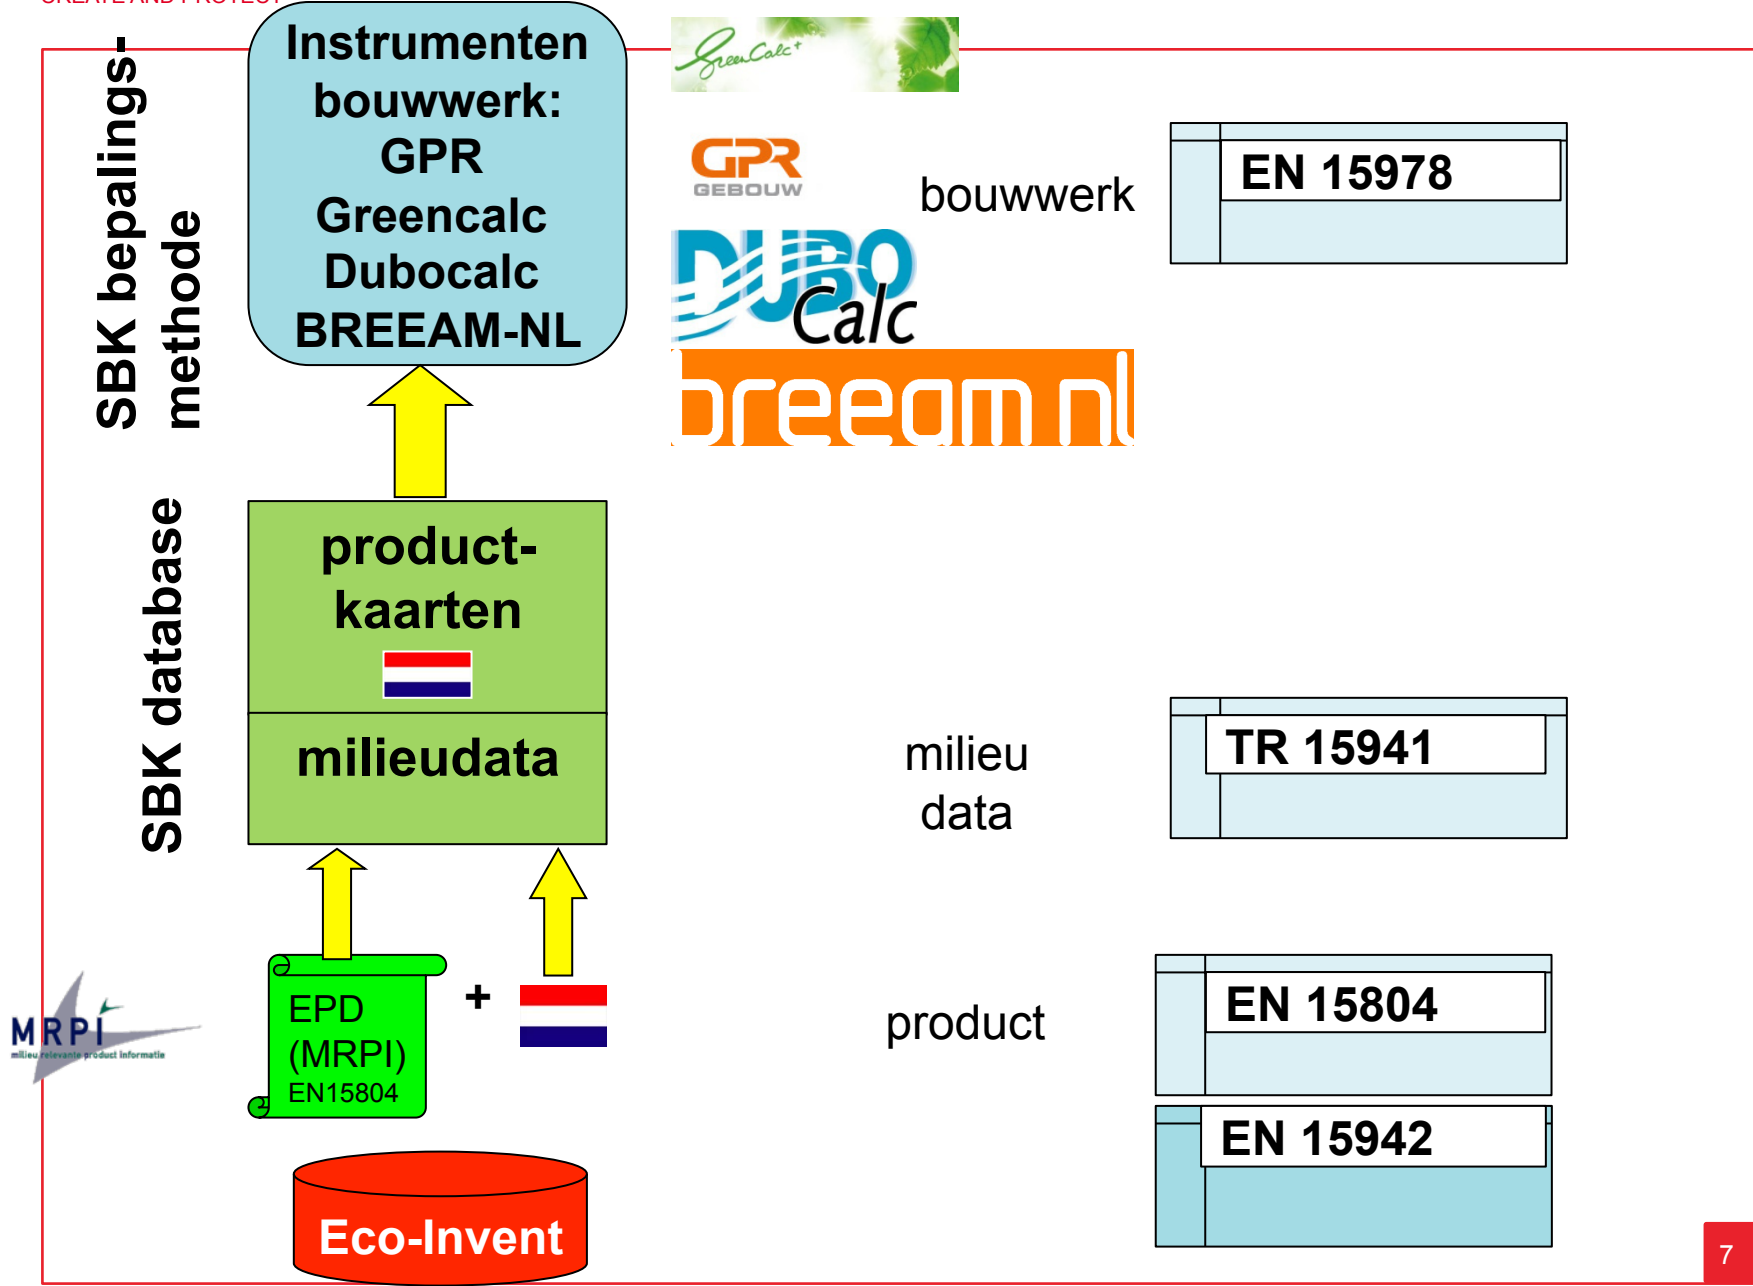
SBK bepalings-methode

SBK database

Instrumenten bouwwerk:
GPR
Greencalc
Dubocalc
BREEAM-NL

GreenCalc+

GPR GEBOUW

DUBO Calc

breeam nl

bouwwerk

EN 15978

product-kaarten

milieudata

milieu data

TR 15941

MRPI milieu relevante product informatie

EPD (MRPI) EN15804

+

product

EN 15804

EN 15942

Eco-Invent

7